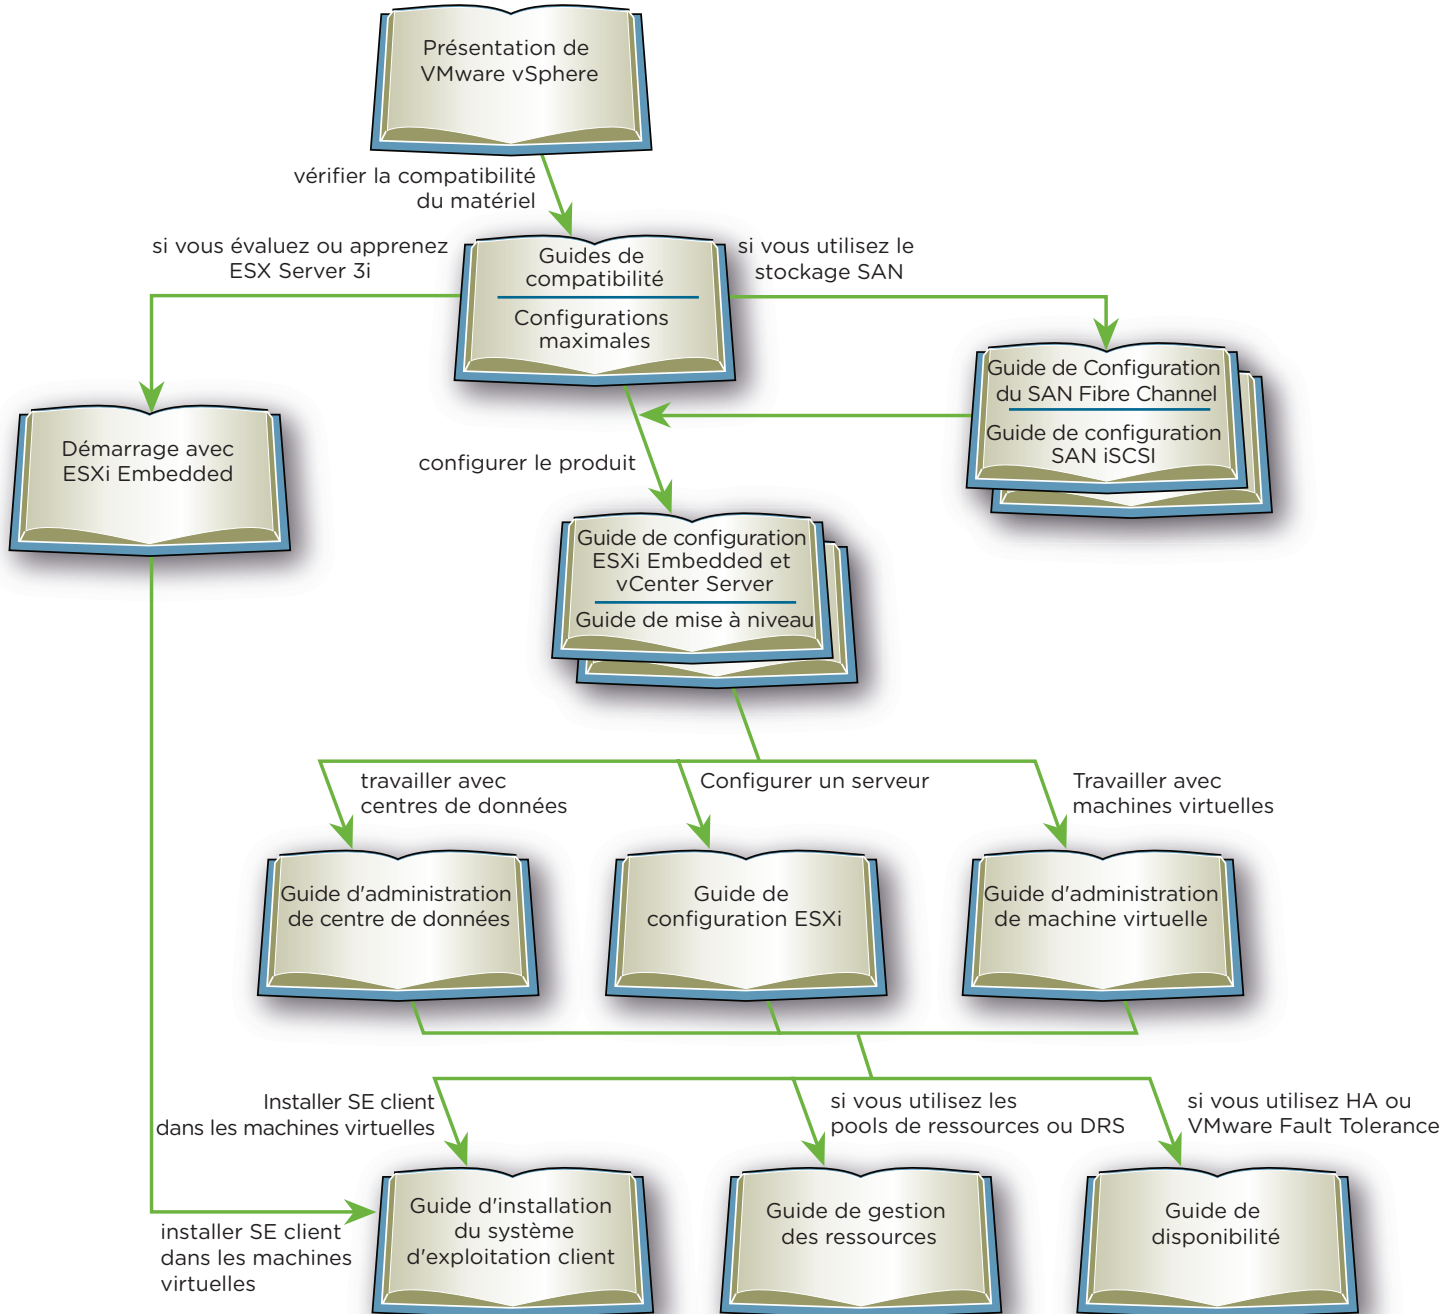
Présentation de VMware vSphere

vérifier la compatibilité du matériel

si vous évaluez ou apprenez ESX Server 3i

Guides de compatibilité

Configurations maximales

si vous utilisez le stockage SAN

Guide de Configuration du SAN Fibre Channel

Guide de configuration SAN iSCSI

Démarrage avec ESXi Embedded

configurer le produit

Guide de configuration ESXi Embedded et vCenter Server

Guide de mise à niveau

travailler avec centres de données

Configurer un serveur

Travailler avec machines virtuelles

Guide d'administration de centre de données

Guide de configuration ESXi

Guide d'administration de machine virtuelle

Installer SE client dans les machines virtuelles

si vous utilisez les pools de ressources ou DRS

si vous utilisez HA ou VMware Fault Tolerance

installer SE client dans les machines virtuelles

Guide d'installation du système d'exploitation client

Guide de gestion des ressources

Guide de disponibilité